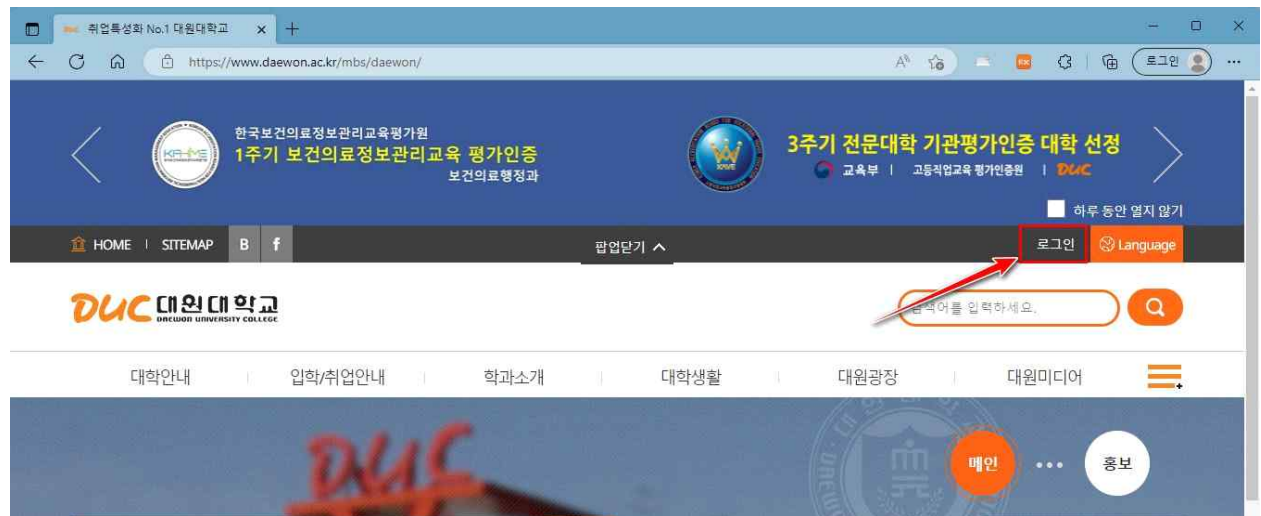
취업특성화 No.1 대원대학교 ×
https://www.daewon.ac.kr/mbs/daewon/
로그인

한국보건의료정보관리교육평가원
1주기 보건의료정보관리교육 평가인증
보건의료행정과

3주기 전문대학 기관평가인증 대학 선정
교육부 | 고등직업교육 평가인증원 | DUC

하루 동안 열지 않기

HOME | SITEMAP B f
팝업닫기
로그인 Language

DUC 대원대학교 DAEWON UNIVERSITY COLLEGE
검색어를 입력하세요.

대학안내 | 입학/취업안내 | 학과소개 | 대학생활 | 대원광장 | 대원미디어

메인 ••• 홍보